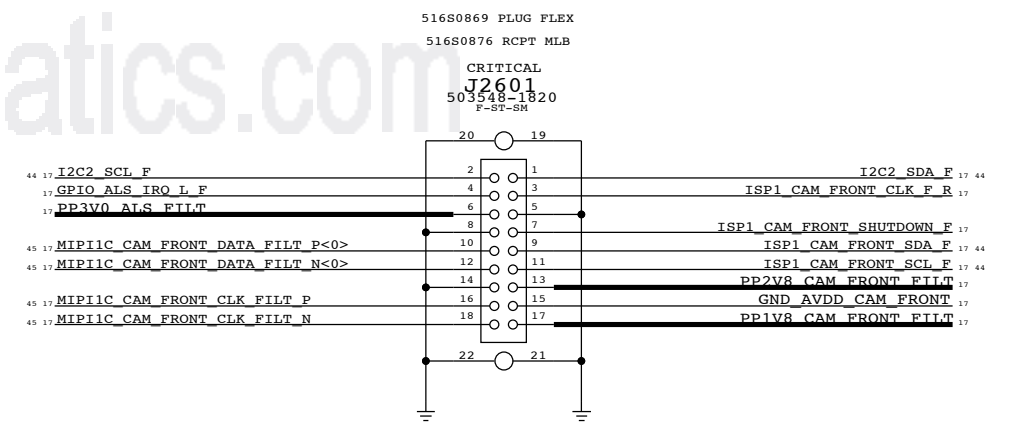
516S0869 PLUG FLEX
516S0876 RCPT MLB
CRITICAL
J2601
503548-1820
F-ST-SM

atics.com

20 19

44 17 I2C2_SCL_F 2 1 I2C2_SDA_F 17 44
17 GPIO_ALS_IRQ_L_F 4 3 ISP1_CAM_FRONT_CLK_F_R 17
17 PP3V0_ALS_FILT 6 5
8 7 ISP1_CAM_FRONT_SHUTDOWN_F 17
45 17 MIPI1C_CAM_FRONT_DATA_FILT_P<0> 10 9 ISP1_CAM_FRONT_SDA_F 17 44
45 17 MIPI1C_CAM_FRONT_DATA_FILT_N<0> 12 11 ISP1_CAM_FRONT_SCL_F 17 44
14 13 PP2V8_CAM_FRONT_FILT 17
45 17 MIPI1C_CAM_FRONT_CLK_FILT_P 16 15 GND_AVDD_CAM_FRONT 17
45 17 MIPI1C_CAM_FRONT_CLK_FILT_N 18 17 PP1V8_CAM_FRONT_FILT 17

22 21